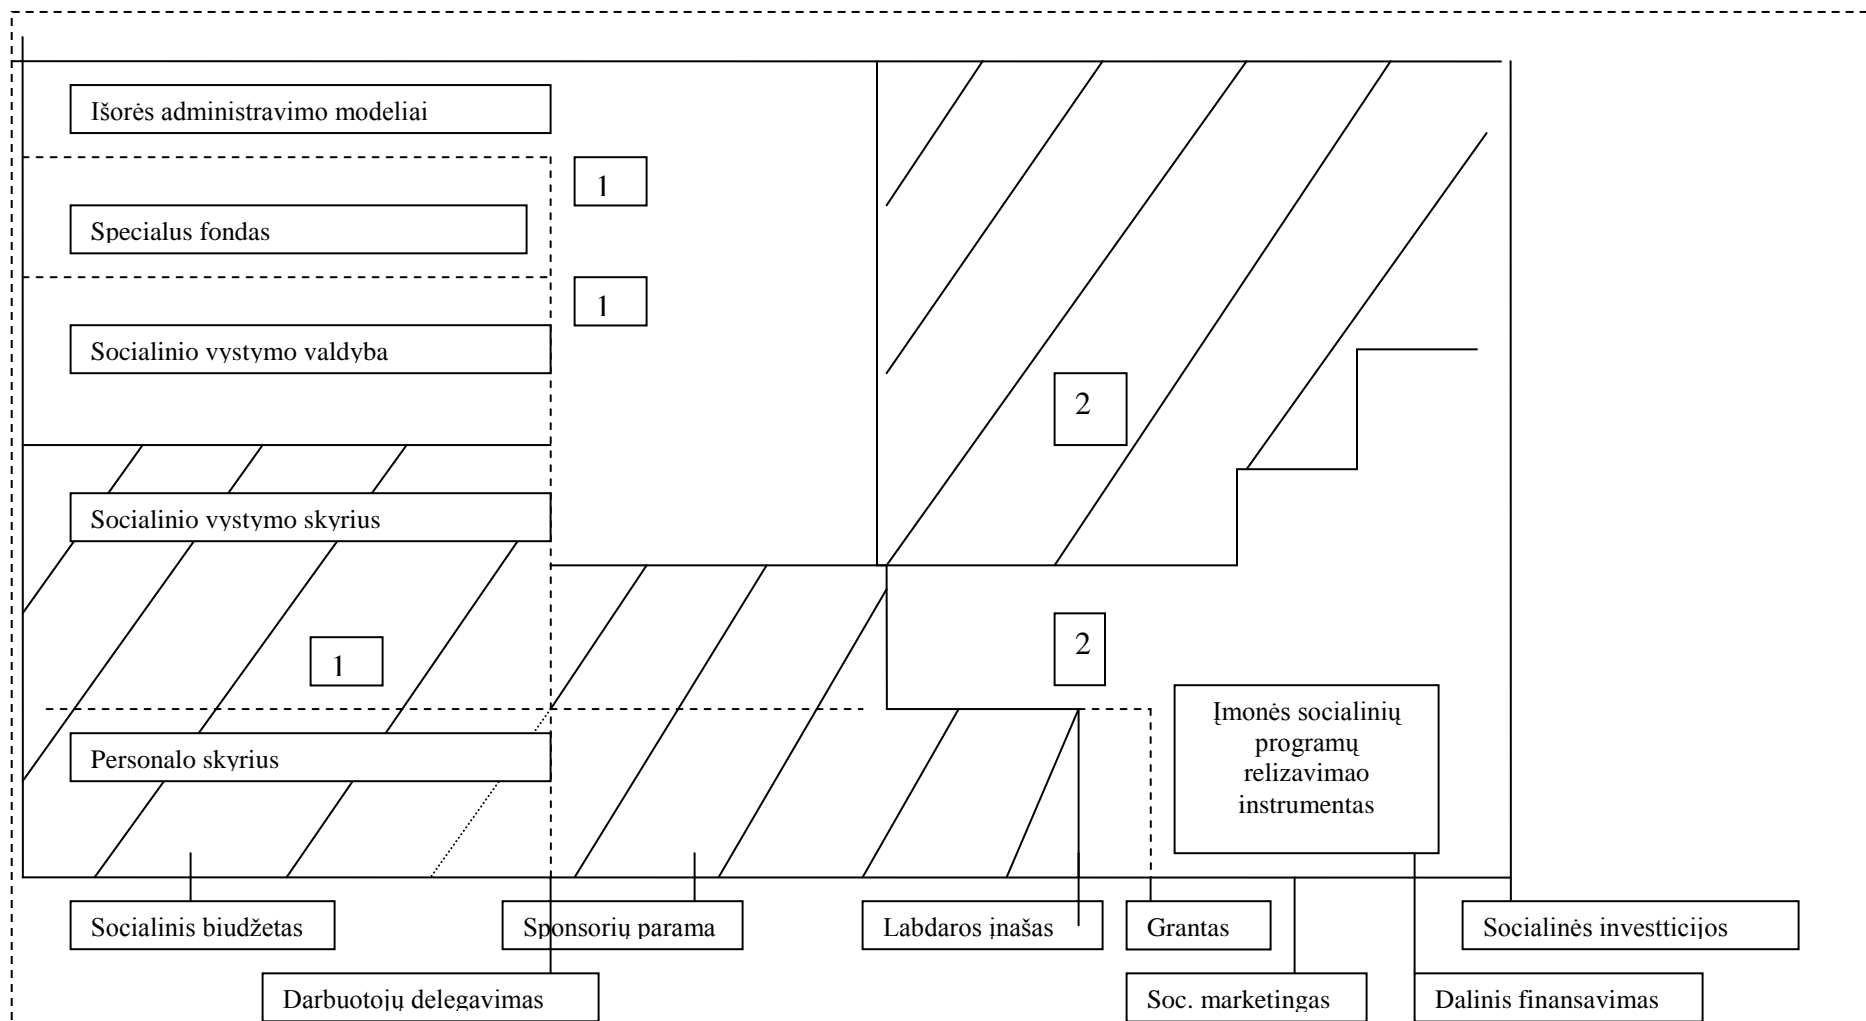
Išorės administravimo modeliai

1

Specialus fondas

1

Socialinio vystymo valdyba

2

Socialinio vystymo skyrius

2

1

Įmonės socialinių programų relizavimao instrumentas

Personalo skyrius

Socialinis biudžetas

Sponsorių parama

Labdaros įnašas

Grantas

Socialinės investticijos

Darbuotojų delegavimas

Soc. marketingas

Dalinis finansavimas